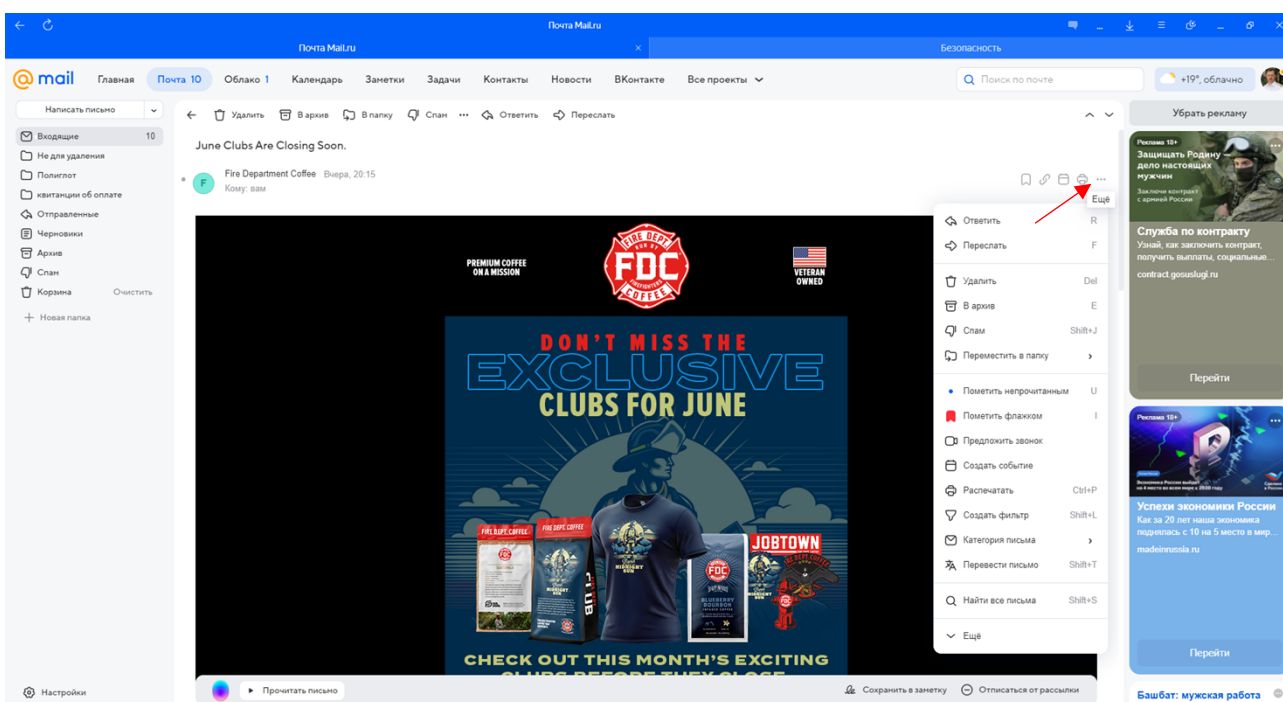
Почта Mail.ru

Почта Mail.ru

Безопасность

@mail Главная Почта 10 Облако 1 Календарь Заметки Задачи Контакты Новости ВКонтакте Все проекты

Поиск по почте

+19°, облачно

Написать письмо

Входящие 10
Не для удаления
Полиглот
квитанции об оплате
Отправленные
Черновики
Архив
Спам
Корзина Очистить
Новая папка

Настройки

Удалить В архив В папку Спам Ответить Переслать

June Clubs Are Closing Soon.

Fire Department Coffee Вчера, 20:15
Кому: вам

Ещё

PREMIUM COFFEE ON A MISSION

FIRE DEPT FDC COFFEE

VETERAN OWNED

DON'T MISS THE EXCLUSIVE CLUBS FOR JUNE

FIRE DEPT. COFFEE

MIDNIGHT RUN

BLUEBERRY BOURBON

JOBTOWN

CLUB

CHECK OUT THIS MONTH'S EXCITING CLUBS BEFORE THEY CLOSE

Ответить R
Переслать F
Удалить Del
В архив E
Спам Shift+J
Переместить в папку
Пометить непрочитанным U
Пометить флажком I
Предложить звонок
Создать событие
Распечатать Ctrl+P
Создать фильтр Shift+L
Категория письма
Перевести письмо Shift+T
Найти все письма Shift+S
Ещё

Прочитать письмо

Сохранить в заметку Отписаться от рассылки

Убрать рекламу

Реклама 18+
Защищать Родину — дело настоящих мужчин
Заключи контракт с армией России

Служба по контракту
Узнай, как заключить контракт, получить выплаты, социальные...
contract.gosuslugi.ru

Перейти

Реклама 18+

Экономика России вышла на 4 место в мире с 2030 году

Успехи экономики России
Как за 20 лет наша экономика поднялась с 10 на 5 место в мире
madeinrussia.ru

Перейти

Башбат: мужская работа